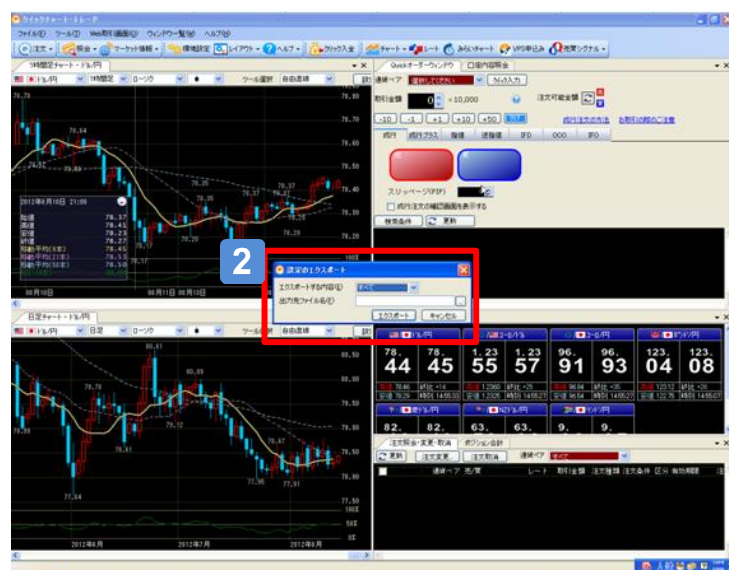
クイックチャート・トレード

ファイル(F) ツール(T) Web取引画面(W) ウィンドウ一覧(W) ヘルプ(H)

注文 照会 マーケット情報 環境設定 レイアウト ヘルプ クリック入金 チャート レート みらいチャート VPS申込み 売買シグナル

1時間足チャート・ドル/円

ドル/円 1時間足 ローソク ツール選択 自由直線

78.70 78.60 78.50 78.40 78.30 78.20

2012年8月10日 21:00

始値 78.37
高値 78.41
安値 78.27
終値 78.27
移動平均(5本) 78.45
移動平均(21本) 78.53
移動平均(50本) 78.30

08月10日 08月11日 08月10日

Quickオーダーウィンドウ 口座内容照会

通貨ペア 選択してください クイック入力

取引金額 0 ×10,000

注文可能金額

-10 -1 +1 +10 +50

成行 成行プラス 指値 逆指値 IFD OCO IFO

スリッページ(PIP)

成行注文の確認画面を表示する

発注条件 更新

2

設定のエクスポート

エクスポートする内容(E) すべて

出力先ファイル名(F)

エクスポート キャンセル

日足チャート・ドル/円

ドル/円 日足 ローソク ツール選択 自由直線

80.81 80.89 78.12 78.67 77.44 77.20 77.91

80.50 80.00 79.50 79.00 78.50 78.00 77.50

2012年6月 2012年7月 2012年8月

ドル/円 78.44 78.45
ユーロ/ドル 1.2355 1.2357
ユーロ/円 96.91 96.93
ポンド/円 123.04 123.08

豪ドル/円 82. 82.
NZドル/円 63. 63.
カナダドル/円 9. 9.

注文照会・変更・取消 ポジション合計

更新 注文変更 注文取消 通貨ペア すべて

通貨ペア 売/買 レート 取引金額 注文種類 注文条件 区分 有効期限